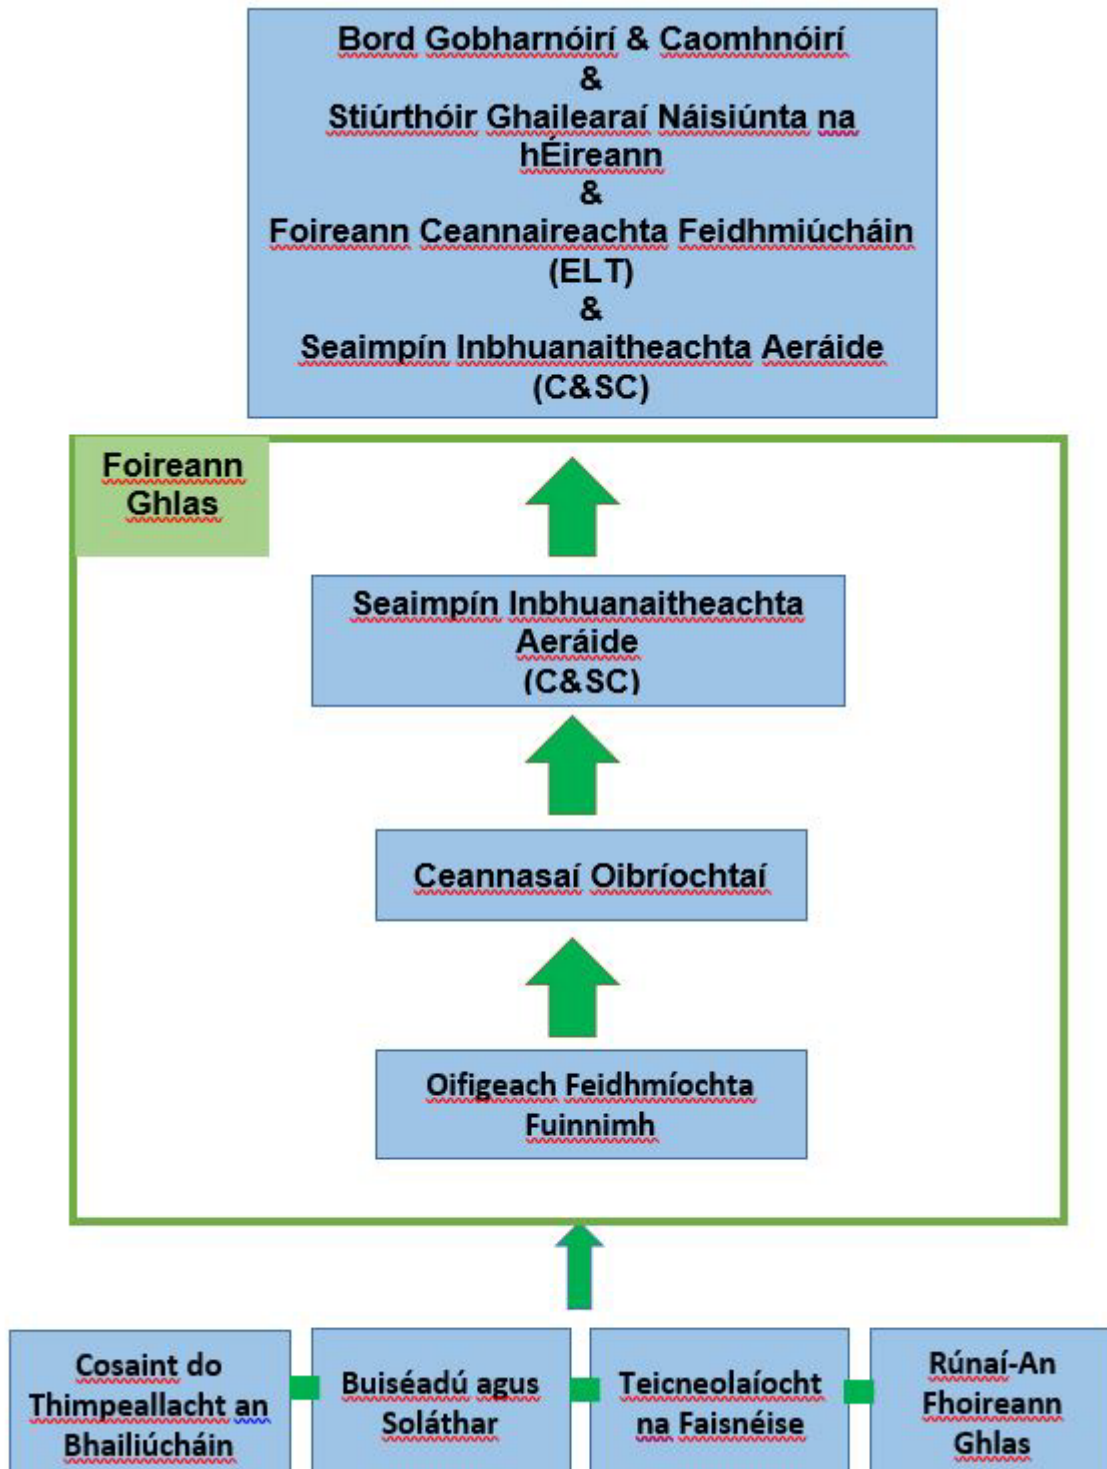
Bord Gobharnóirí & Caomhnóirí
&
Stiúrthóir Ghailearaí Náisiúnta na hÉireann
&
Foireann Ceannaireachta Feidhmiúcháin (ELT)
&
Seaimpín Inbhuanaitheachta Aeráide (C&SC)

Foireann Ghlas

Seaimpín Inbhuanaitheachta Aeráide (C&SC)

Ceannasaí Oibríochtaí

Oifigeach Feidhmíochta Fuinnimh

Cosaint do Thimpeallacht an Bhailiúcháin

Buiséadú agus Soláthar

Teicneolaíocht na Faisnéise

Rúnaí-An Fhoireann Ghlas